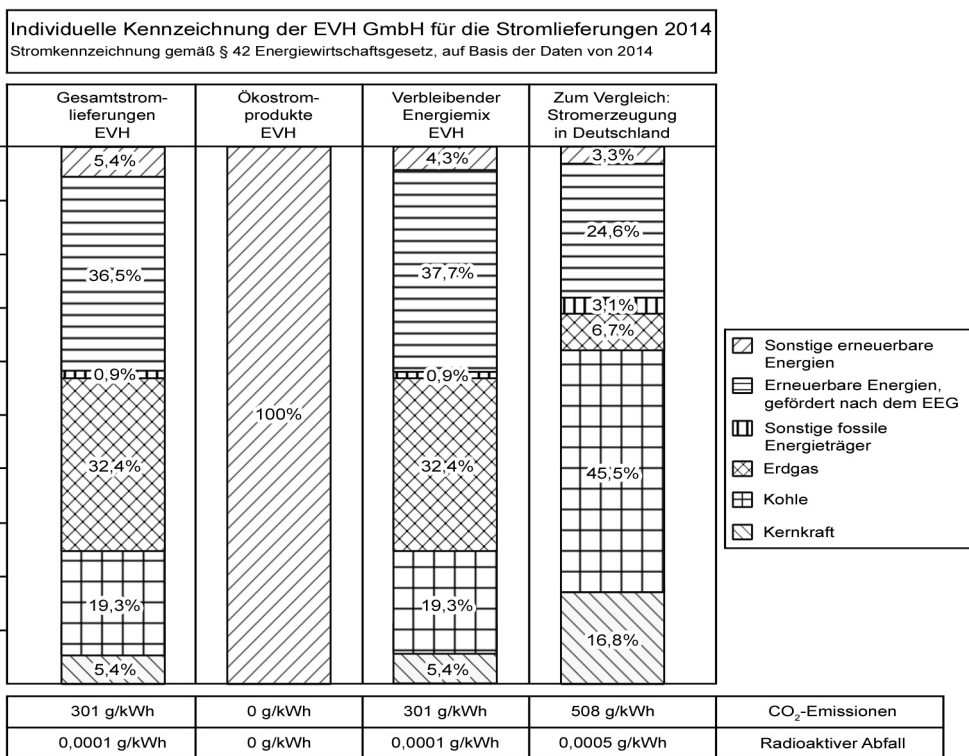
Individuelle Kennzeichnung der EVH GmbH für die Stromlieferungen 2014
Stromkennzeichnung gemäß § 42 Energiewirtschaftsgesetz, auf Basis der Daten von 2014

Gesamtstromlieferungen EVH

5,4%
36,5%
0,9%
32,4%
19,3%
5,4%

Ökostromprodukte EVH

100%

Verbleibender Energiemix EVH

4,3%
37,7%
0,9%
32,4%
19,3%
5,4%

Zum Vergleich: Stromerzeugung in Deutschland

3,3%
24,6%
3,1%
6,7%
45,5%
16,8%

Sonstige erneuerbare Energien
Erneuerbare Energien, gefördert nach dem EEG
Sonstige fossile Energieträger
Erdgas
Kohle
Kernkraft

| 301 g/kWh | 0 g/kWh | 301 g/kWh | 508 g/kWh | $CO_2$-Emissionen |
|---|---|---|---|---|
| 0,0001 g/kWh | 0 g/kWh | 0,0001 g/kWh | 0,0005 g/kWh | Radioaktiver Abfall |